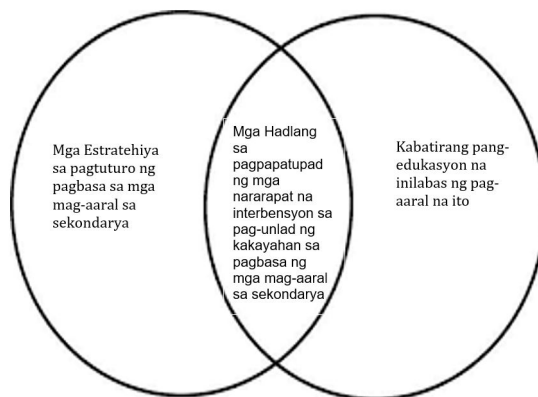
Mga Estratehiya sa pagtuturo ng pagbasa sa mga mag-aaral sa sekondarya

Mga Hadlang sa pagpapatupad ng mga nararapat na interbensyon sa pag-unlad ng kakayahan sa pagbasa ng mga mag-aaral sa sekondarya

Kabatirang pang-edukasyon na inilabas ng pag-aaral na ito